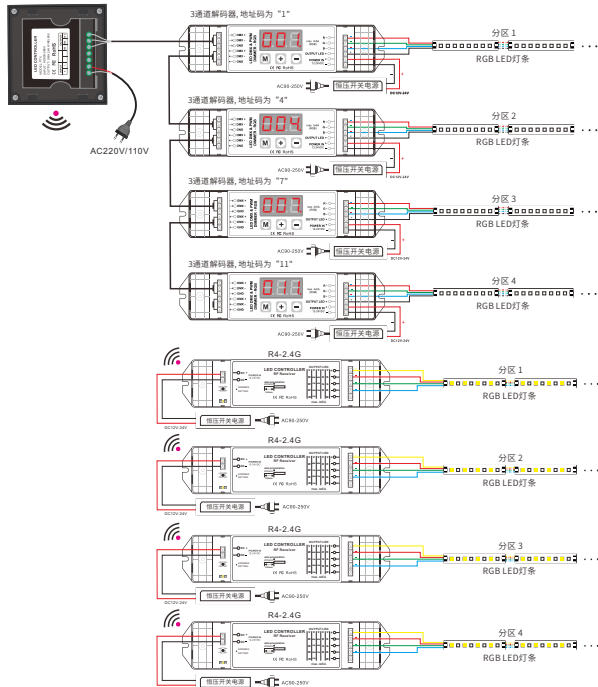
LED CONTROLLER

AC220V/110V

3通道解码器, 地址码为 "1"

001

M + −

OUTPUT LED

POWER IN

AC90-250V

恒压开关电源

DC12V-24V

分区 1

RGB LED灯条

3通道解码器, 地址码为 "4"

004

AC90-250V

恒压开关电源

DC12V-24V

分区 2

RGB LED灯条

3通道解码器, 地址码为 "7"

007

AC90-250V

恒压开关电源

DC12V-24V

分区 3

RGB LED灯条

3通道解码器, 地址码为 "11"

011

AC90-250V

恒压开关电源

DC12V-24V

分区 4

RGB LED灯条

R4-2.4G

LED CONTROLLER
RF Receiver

分区 1

RGB LED灯条

DC12V-24V

恒压开关电源

AC90-250V

R4-2.4G

LED CONTROLLER
RF Receiver

分区 2

RGB LED灯条

DC12V-24V

恒压开关电源

AC90-250V

R4-2.4G

LED CONTROLLER
RF Receiver

分区 3

RGB LED灯条

DC12V-24V

恒压开关电源

AC90-250V

R4-2.4G

LED CONTROLLER
RF Receiver

分区 4

RGB LED灯条

DC12V-24V

恒压开关电源

AC90-250V